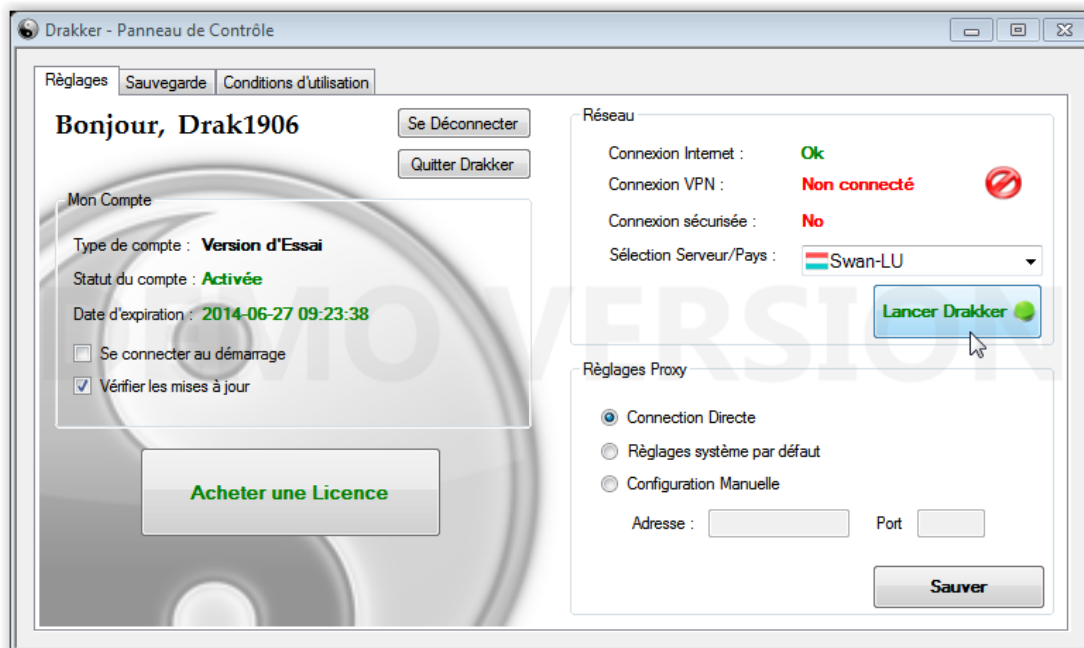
Drakker - Panneau de Contrôle

Règlages | Sauvegarde | Conditions d'utilisation

Bonjour, Drak1906

Se Déconnecter

Quitter Drakker

Mon Compte

Type de compte : Version d'Essai

Statut du compte : Activée

Date d'expiration : 2014-06-27 09:23:38

Se connecter au démarrage

Vérifier les mises à jour

Acheter une Licence

Réseau

Connexion Internet : Ok

Connexion VPN : Non connecté

Connexion sécurisée : No

Sélection Serveur/Pays : Swan-LU

Lancer Drakker

Règlages Proxy

Connection Directe

Règlages système par défaut

Configuration Manuelle

Adresse :

Port

Sauver

DEMO VERSION